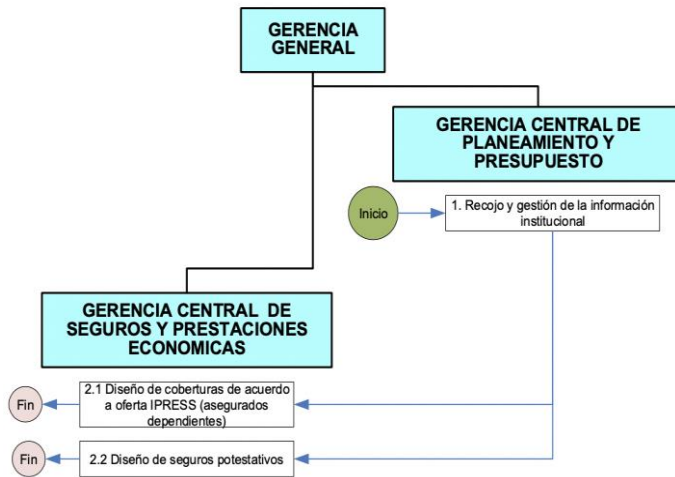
GERENCIA GENERAL

GERENCIA CENTRAL DE PLANEAMIENTO Y PRESUPUESTO

Inicio

1. Recojo y gestión de la información institucional

GERENCIA CENTRAL DE SEGUROS Y PRESTACIONES ECONOMICAS

Fin

2.1 Diseño de coberturas de acuerdo a oferta IPRESS (asegurados dependientes)

Fin

2.2 Diseño de seguros potestativos